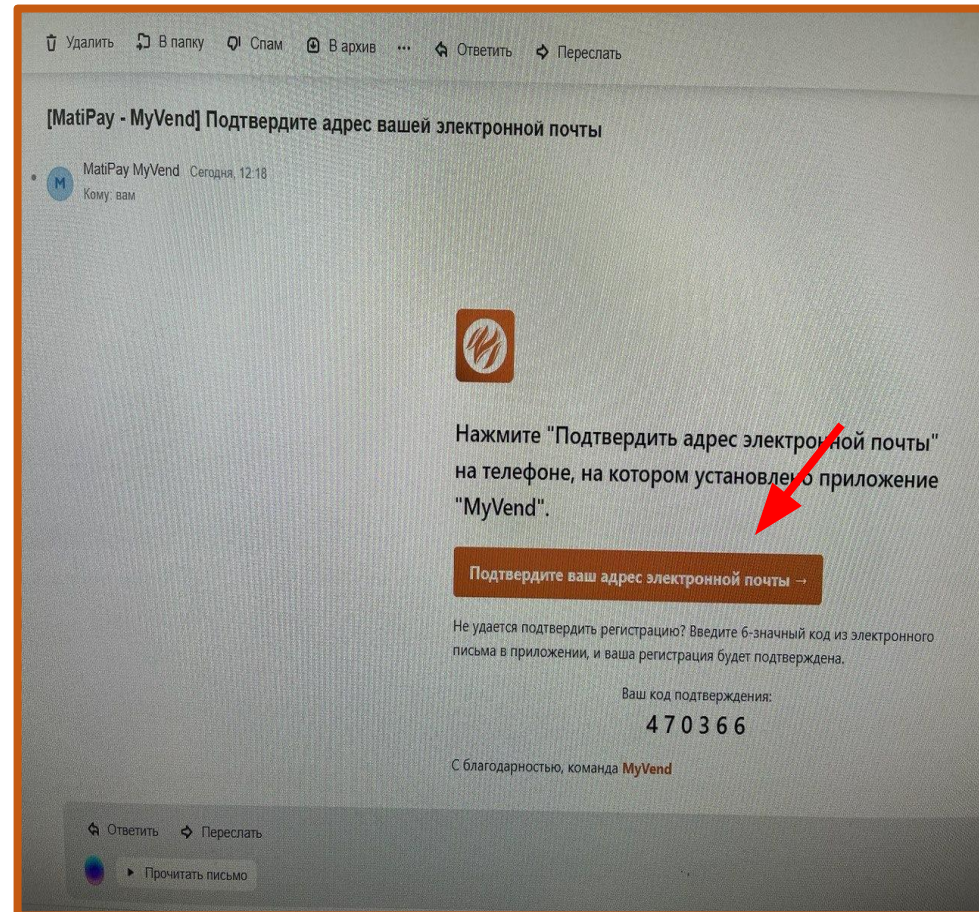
Удалить В папку Спам В архив ··· Ответить Переслать

[MatiPay - MyVend] Подтвердите адрес вашей электронной почты

M MatiPay MyVend Сегодня, 12:18
Кому: вам

Нажмите "Подтвердить адрес электронной почты" на телефоне, на котором установлено приложение "MyVend".

Подтвердите ваш адрес электронной почты →

Не удается подтвердить регистрацию? Введите 6-значный код из электронного письма в приложении, и ваша регистрация будет подтверждена.

Ваш код подтверждения:
470366

С благодарностью, команда MyVend

Ответить Переслать

Прочитать письмо